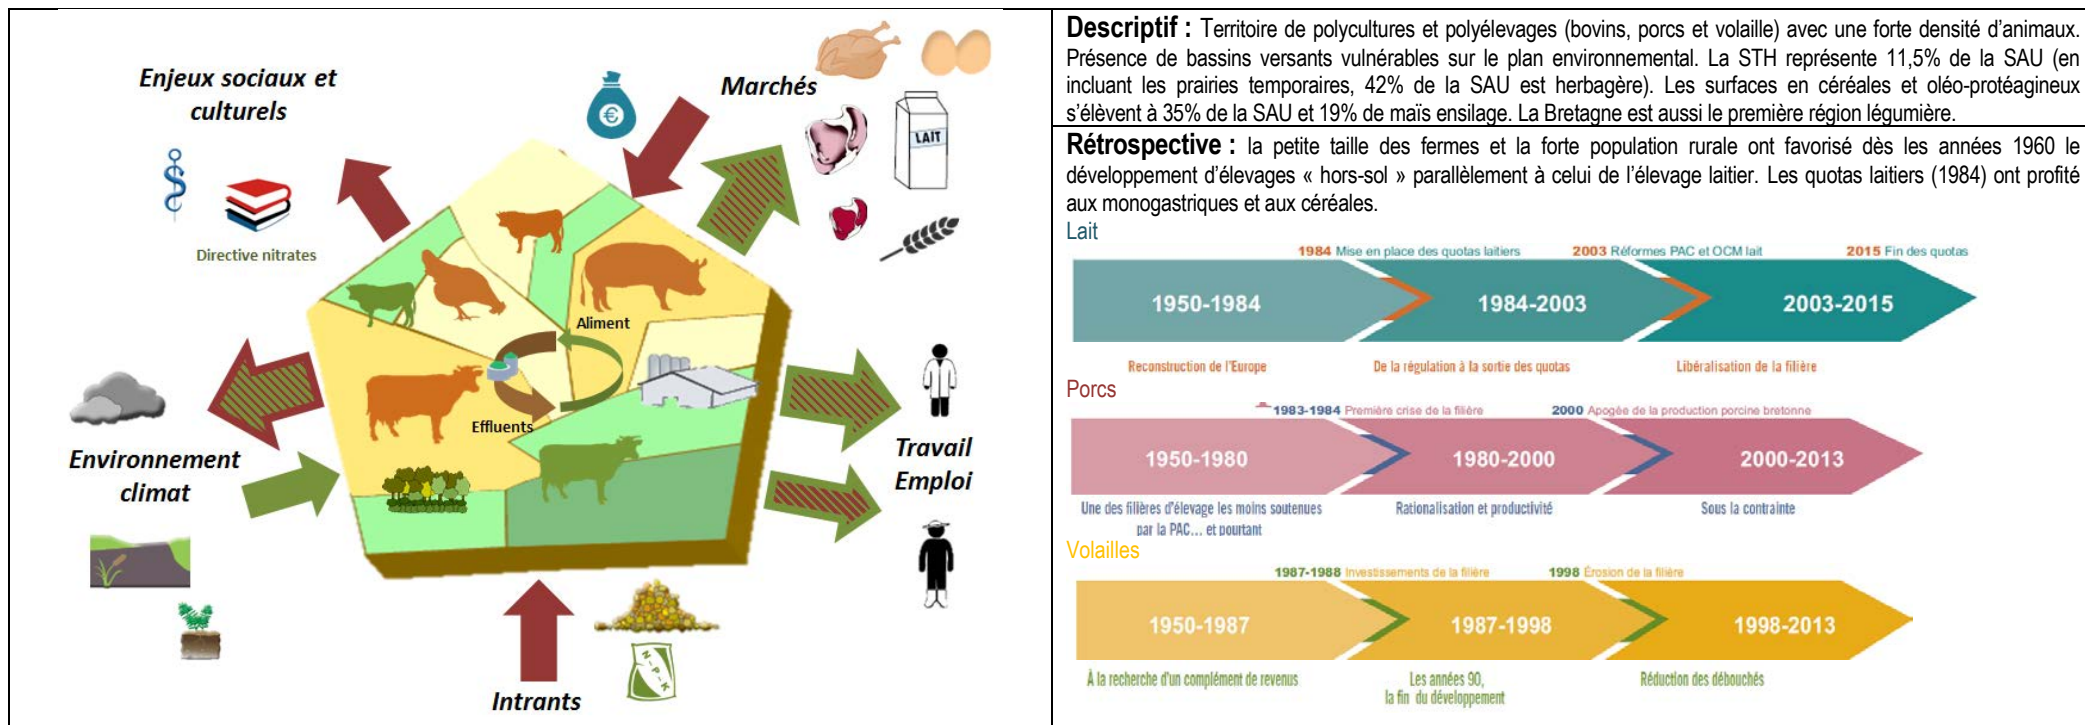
Enjeux sociaux et culturels

Directive nitrates

Marchés

LAIT

Aliment

Effluents

Environnement climat

Travail Emploi

Intrants

N-P-K

Descriptif : Territoire de polycultures et polyélevages (bovins, porcs et volaille) avec une forte densité d'animaux. Présence de bassins versants vulnérables sur le plan environnemental. La STH représente 11,5% de la SAU (en incluant les prairies temporaires, 42% de la SAU est herbagère). Les surfaces en céréales et oléo-protéagineux s'élèvent à 35% de la SAU et 19% de maïs ensilage. La Bretagne est aussi le première région légumière.

Rétrospective : la petite taille des fermes et la forte population rurale ont favorisé dès les années 1960 le développement d'élevages « hors-sol » parallèlement à celui de l'élevage laitier. Les quotas laitiers (1984) ont profité aux monogastriques et aux céréales.

Lait

1984 Mise en place des quotas laitiers

2003 Réformes PAC et OCM lait

2015 Fin des quotas

1950-1984

1984-2003

2003-2015

Reconstruction de l'Europe

De la régulation à la sortie des quotas

Libéralisation de la filière

Porcs

1983-1984 Première crise de la filière

2000 Apogée de la production porcine bretonne

1950-1980

1980-2000

2000-2013

Une des filières d'élevage les moins soutenues par la PAC... et pourtant

Rationalisation et productivité

Sous la contrainte

Volailles

1987-1988 Investissements de la filière

1998 Érosion de la filière

1950-1987

1987-1998

1998-2013

À la recherche d'un complément de revenus

Les années 90, la fin du développement

Réduction des débouchés